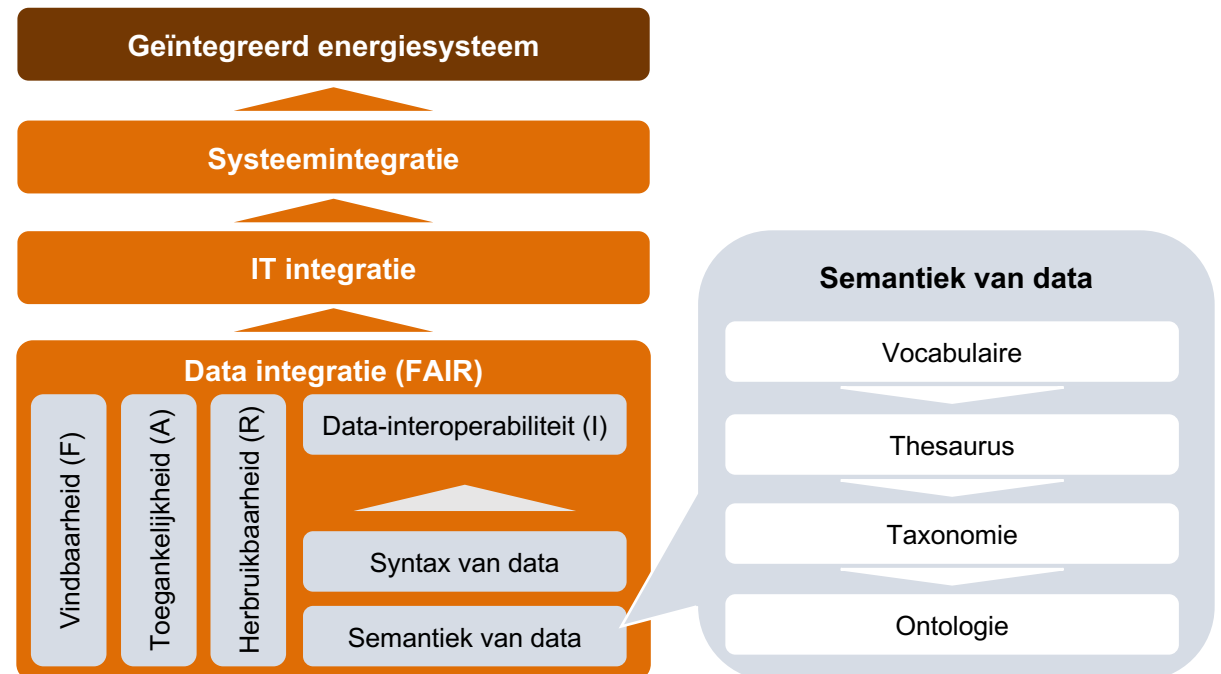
Geïntegreerd energiesysteem

Systeemintegratie

IT integratie

Data integratie (FAIR)

Vindbaarheid (F)

Toegankelijkheid (A)

Herbruikbaarheid (R)

Data-interoperabiliteit (I)

Syntax van data

Semantiek van data

Semantiek van data

Vocabulaire

Thesaurus

Taxonomie

Ontologie